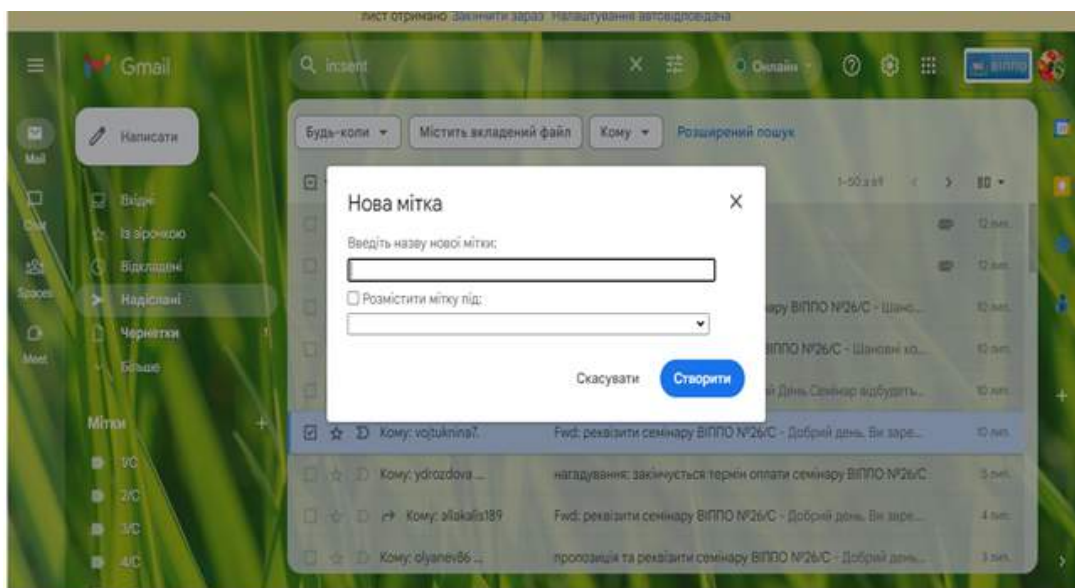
Лист отримано Закінчити зараз Налаштування автовідповідача

Gmail

insent

Онлайн

ВІППО

Mail

Chat

Spaces

Meet

Написати

Вхідні

Із зірочкою

Відкладені

Надіслані

Чернетки

Більше

Мітки

1/С

2/С

3/С

4/С

Будь-коли

Містить вкладений файл

Кому

Розширений пошук

1–50 з 69

12 лип.

12 лип.

ару ВІППО №26/С - Шано...

10 лип.

ВІППО №26/С - Шановні ко...

10 лип.

й День Семінар відбудеть...

10 лип.

Нова мітка

Введіть назву нової мітки:

Розмістити мітку під:

Скасувати

Створити

Кому: vojtuknina7.

Fwd: реквізити семінару ВІППО №26/С - Добрий день. Ви заре...

10 лип.

Кому: ydrozdova ...

нагадування: закінчується термін оплати семінару ВІППО №26/С

5 лип.

Кому: allakalis189

Fwd: реквізити семінару ВІППО №26/С - Добрий день. Ви заре...

4 лип.

Кому: olyanev86 ...

пропозиція та реквізити семінару ВІППО №26/С - Добрий день...

3 лип.